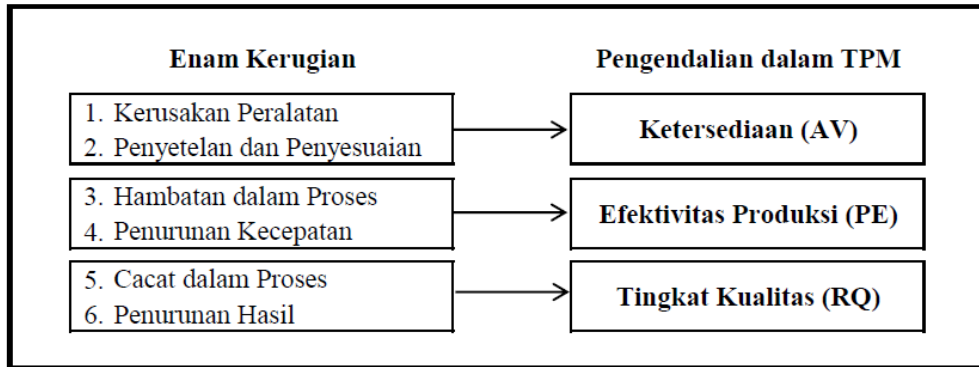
Enam Kerugian

Pengendalian dalam TPM

1. Kerusakan Peralatan
2. Penyetelan dan Penyesuaian

Ketersediaan (AV)

3. Hambatan dalam Proses
4. Penurunan Kecepatan

Efektivitas Produksi (PE)

5. Cacat dalam Proses
6. Penurunan Hasil

Tingkat Kualitas (RQ)